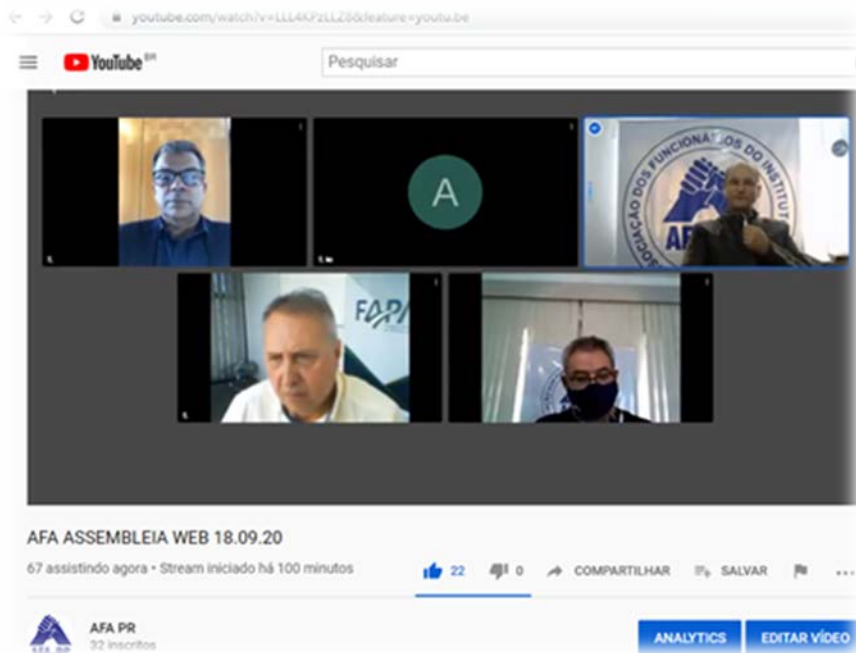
youtube.com/watch?v=LLL4KPzLLZ8&feature=youtu.be

YouTube BR

Pesquisar

A

ASSOCIAÇÃO DOS FUNCIONÁRIOS DO INSTITUTO

AFA

FAP

AFA ASSEMBLEIA WEB 18.09.20

67 assistindo agora • Stream iniciado há 100 minutos

22 0 COMPARTILHAR SALVAR

AFA PR
32 inscritos

ANALYTICS EDITAR VÍDEO